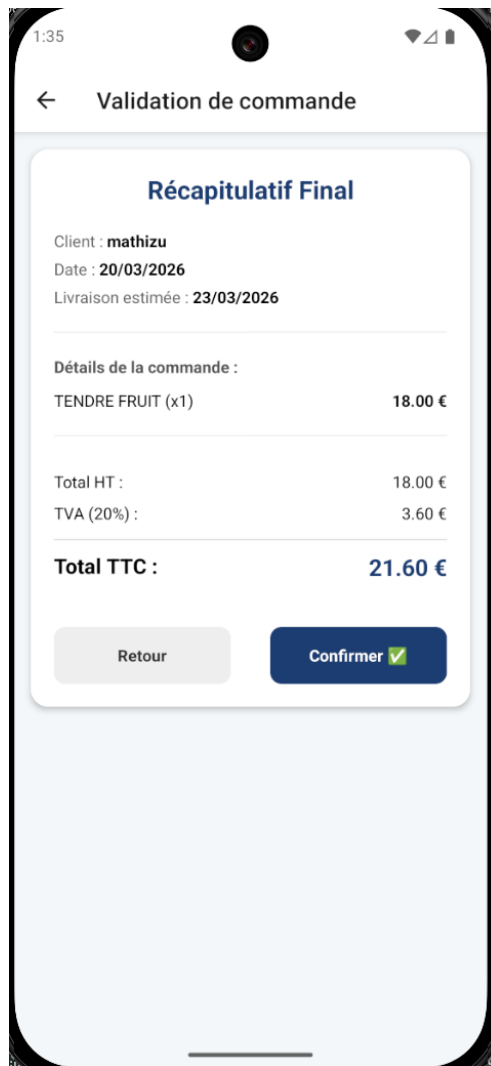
1:35

Validation de commande

Récapitulatif Final

Client : mathizu
Date : 20/03/2026
Livraison estimée : 23/03/2026

Détails de la commande :

| TENDRE FRUIT (x1) | 18.00 € |
|---|---|

| Total HT : | 18.00 € |
|---|---|
| TVA (20%) : | 3.60 € |
| Total TTC : | 21.60 € |

Retour

Confirmer ✅